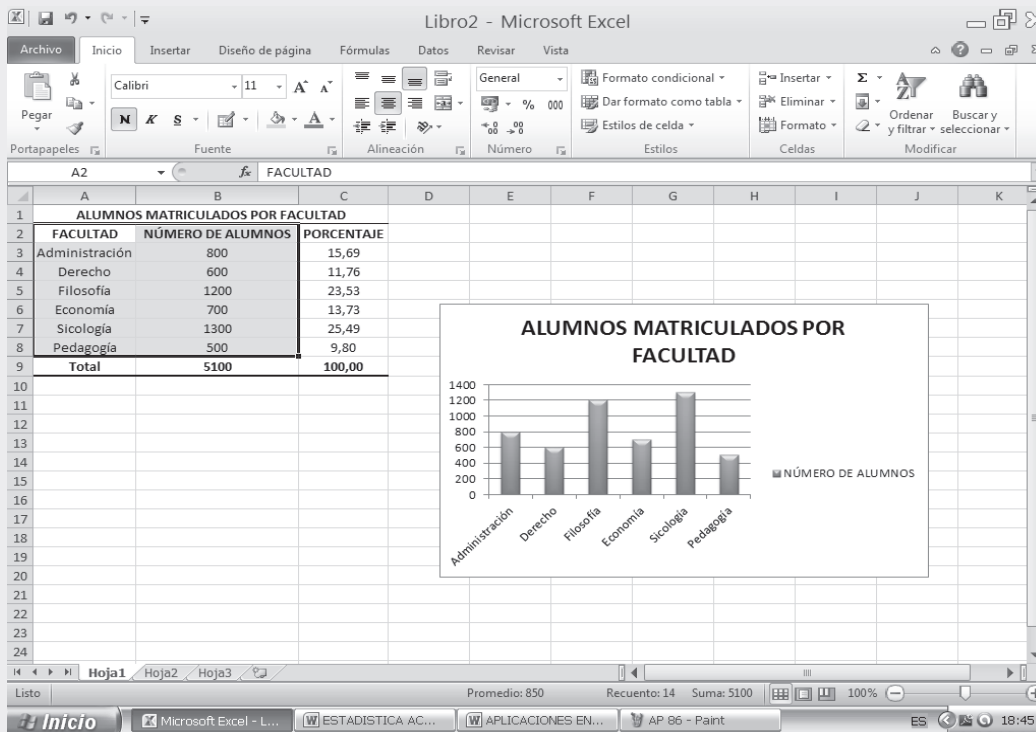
Libro2 - Microsoft Excel

Archivo Inicio Insertar Diseño de página Fórmulas Datos Revisar Vista

Pegar Calibri 11 N K S General Formato condicional Dar formato como tabla Estilos de celda Insertar Eliminar Formato Ordenar y filtrar Buscar y seleccionar

Portapapeles Fuente Alineación Número Estilos Celdas Modificar

A2 $f_x$ FACTULTAD

| | A | B | C | D | E | F | G | H | I | J | K |
|---|---|---|---|---|---|---|---|---|---|---|---|
| 1 | ALUMNOS MATRICULADOS POR FACULTAD | | | | | | | | | | |
| 2 | FACULTAD | NÚMERO DE ALUMNOS | PORCENTAJE | | | | | | | | |
| 3 | Administración | 800 | 15,69 | | | | | | | | |
| 4 | Derecho | 600 | 11,76 | | | | | | | | |
| 5 | Filosofía | 1200 | 23,53 | | | | | | | | |
| 6 | Economía | 700 | 13,73 | | | | | | | | |
| 7 | Sicología | 1300 | 25,49 | | | | | | | | |
| 8 | Pedagogía | 500 | 9,80 | | | | | | | | |
| 9 | Total | 5100 | 100,00 | | | | | | | | |

ALUMNOS MATRICULADOS POR FACULTAD

1400
1200
1000
800
600
400
200
0

Administración Derecho Filosofía Economía Sicología Pedagogía

NÚMERO DE ALUMNOS

Hoja1 Hoja2 Hoja3

Listo Promedio: 850 Recuento: 14 Suma: 5100 100%

Inicio Microsoft Excel - L... ESTADISTICA AC... APLICACIONES EN... AP 86 - Paint ES 18:45